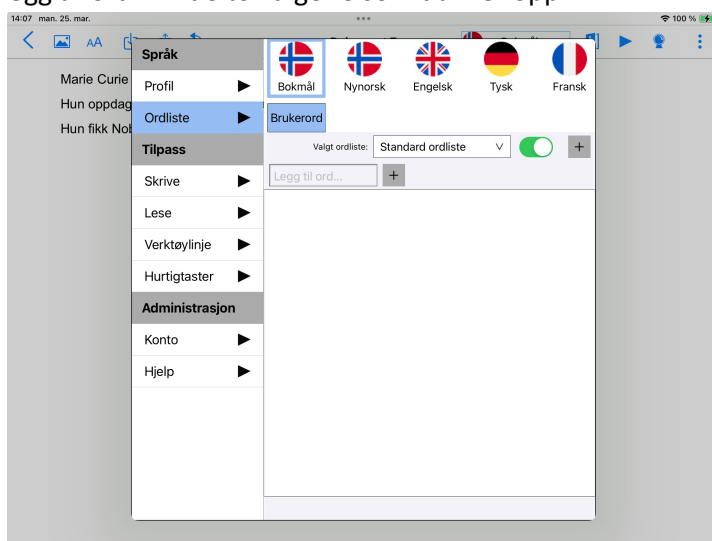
14:07 man. 25. mar.

100 %

AA

Marie Curie

Hun oppdag

Hun fikk Nob

Språk

Profil

Ordliste

Tilpass

Skrive

Lese

Verktøylinje

Hurtigtaster

Administrasjon

Konto

Hjelp

Bokmål

Nynorsk

Engelsk

Tysk

Fransk

Brukerord

Valgt ordliste: Standard ordliste

Legg til ord...

+